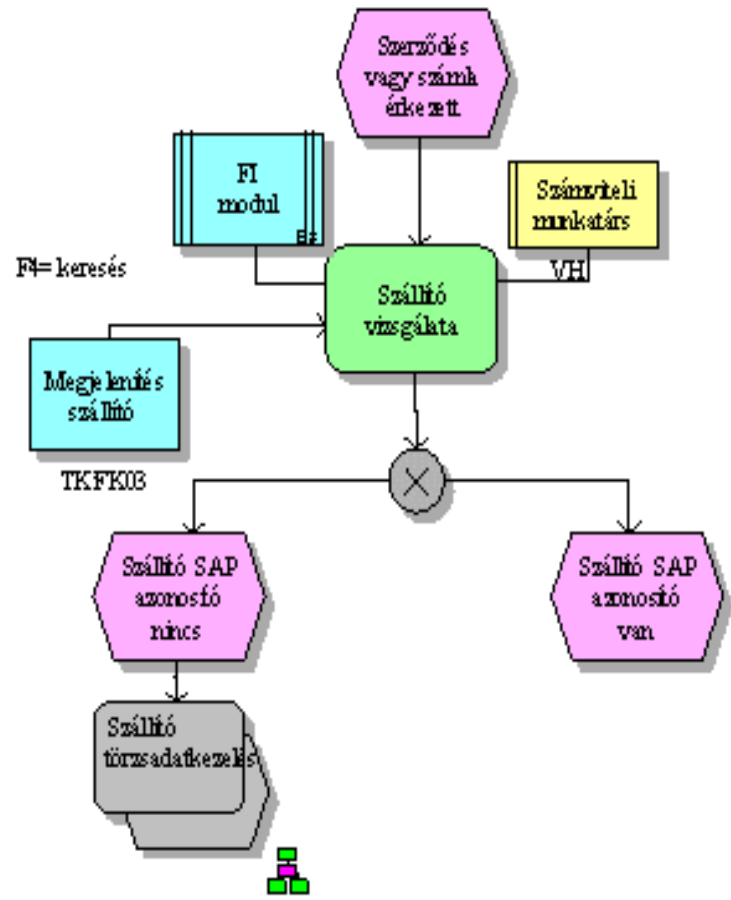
Szerződés vagy számla érkezett

FI modul

Számviteli munkatárs

VH

F4= keresés

Szállító vizsgálata

Megjelenítés szállító

TKFK03

Szállító SAP azonosító nincs

Szállító SAP azonosító van

Szállító törzsadatkezelés